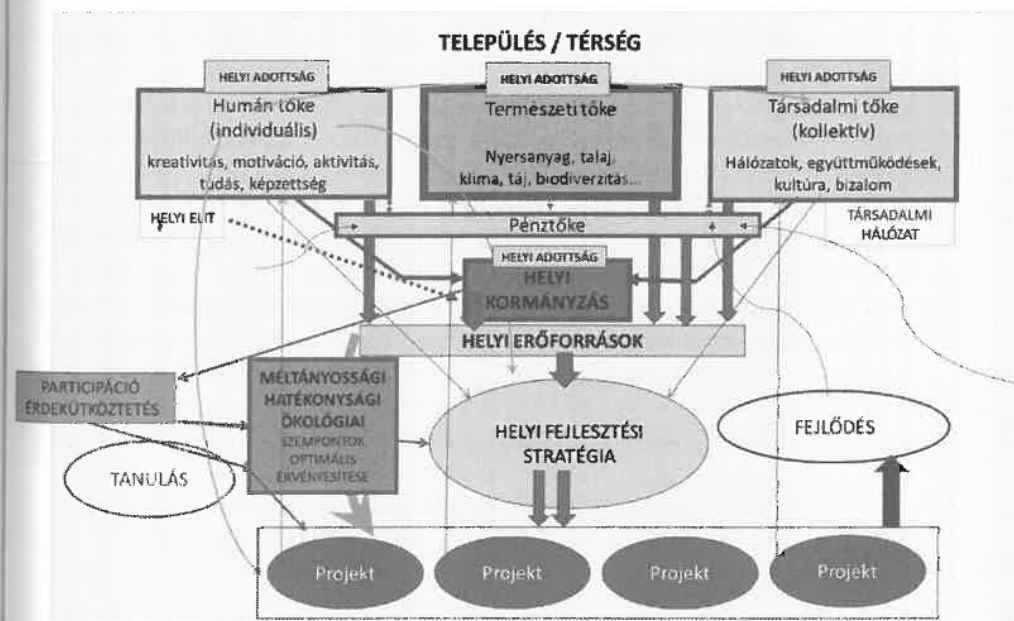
TELEPÜLÉS / TÉRSÉG

HELYI ADOTTSÁG

Humán tőke (individuális)

kreativitás, motiváció, aktivitás, tudás, képzettség

HELYI ADOTTSÁG

Természeti tőke

Nyersanyag, talaj, klíma, táj, biodiverzitás...

HELYI ADOTTSÁG

Társadalmi tőke (kollektív)

Hálózatok, együttműködések, kultúra, bizalom

HELYI ELIT

Pénztőke

TÁRSADALMI HÁLÓZAT

HELYI ADOTTSÁG

HELYI KORMÁNYZÁS

HELYI ERŐFORRÁSOK

PARTICIPÁCIÓ ÉRDEKÜTKÖZTETÉS

MÉLTÁNYOSSÁGI HATÉKONYSÁGI ÖKOLÓGIAI SZEMPONTOK OPTIMÁLIS ÉRVÉNYESÍTÉSE

HELYI FEJLESZTÉSI STRATÉGIA

FEJLŐDÉS

TANULÁS

Projekt

Projekt

Projekt

Projekt